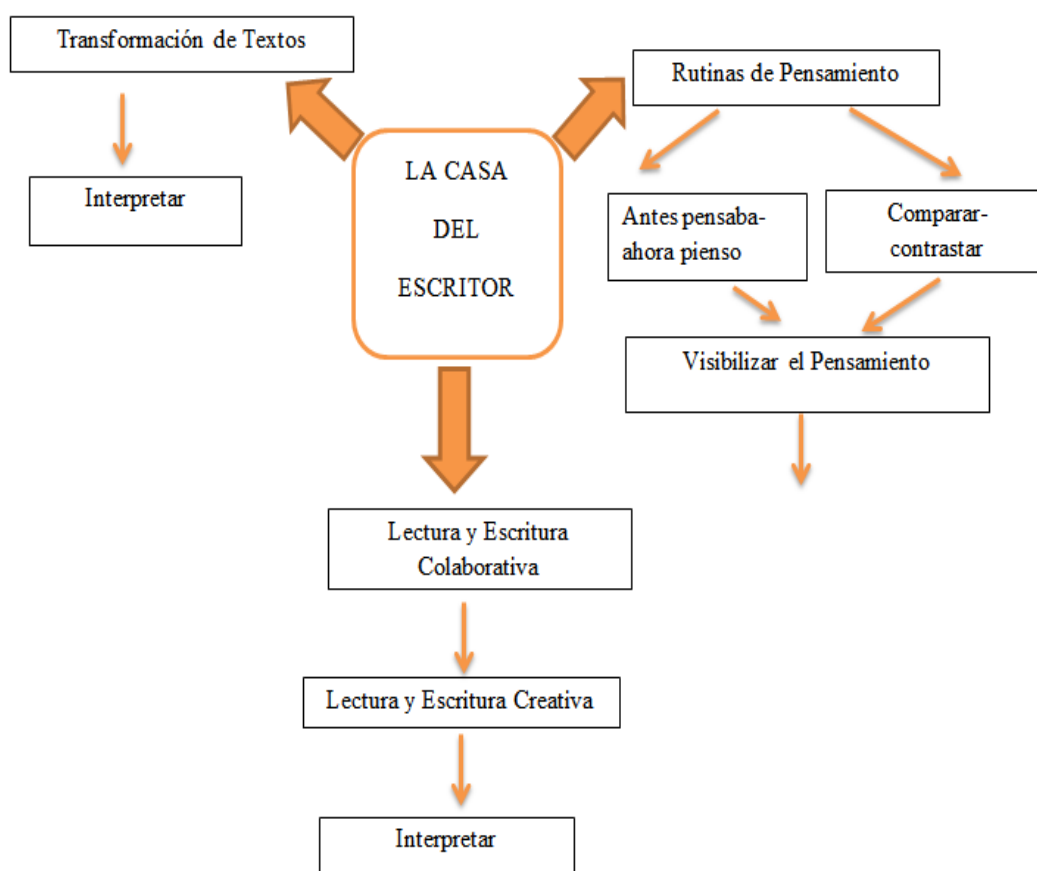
LA CASA DEL ESCRITOR

Transformación de Textos

Interpretar

Rutinas de Pensamiento

Antes pensaba-ahora pienso

Comparar-contrastar

Visibilizar el Pensamiento

Lectura y Escritura Colaborativa

Lectura y Escritura Creativa

Interpretar